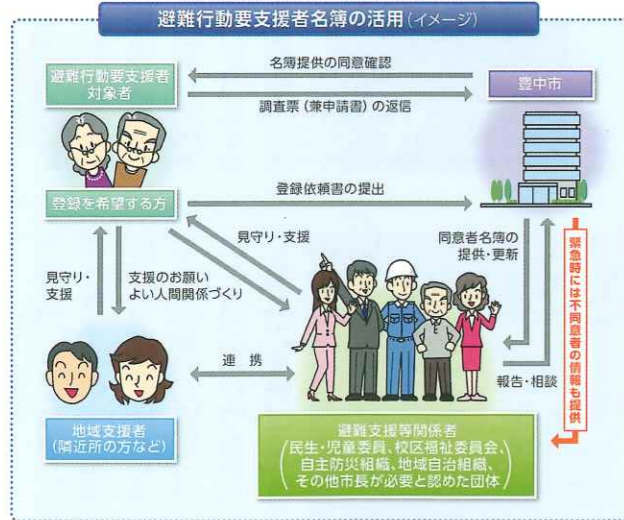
避難行動要支援者名簿の活用（イメージ）

避難行動要支援者対象者

名簿提供の同意確認

調査票（兼申請書）の返信

豊中市

登録を希望する方

登録依頼書の提出

見守り・支援

同意者名簿の提供・更新

緊急時には不同意者の情報も提供

見守り・支援

支援のお願い
よい人間関係づくり

連携

報告・相談

地域支援者（隣近所の方など）

避難支援等関係者
（民生・児童委員、校区福祉委員会、自主防災組織、地域自治組織、その他市長が必要と認めた団体）